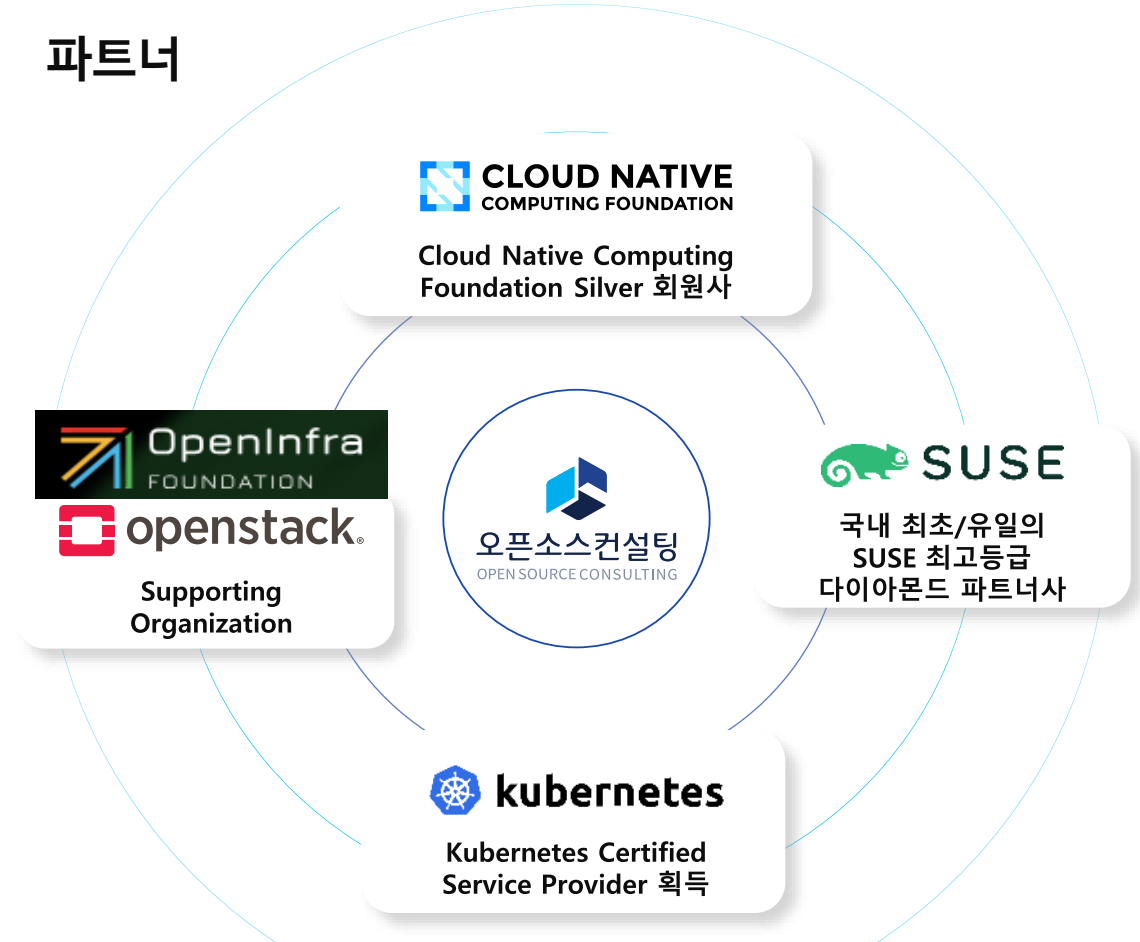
파트너

CLOUD NATIVE
COMPUTING FOUNDATION

Cloud Native Computing Foundation Silver 회원사

OpenInfra
FOUNDATION

openstack.

Supporting Organization

오픈소스컨설팅
OPEN SOURCE CONSULTING

SUSE

국내 최초/유일의
SUSE 최고등급
다이아몬드 파트너사

kubernetes

Kubernetes Certified Service Provider 획득